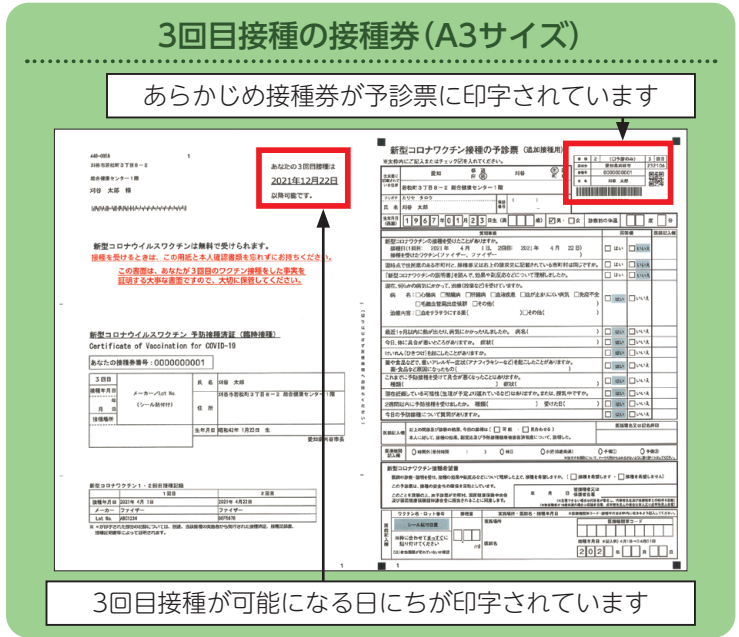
3回目接種の接種券(A3サイズ)

あらかじめ接種券が予診票に印字されています

あなたの3回目接種は
2021年12月22日
以降可能です。

新型コロナウイルスワクチンは無料で受けられます。

この画面は、あなたが3回目のワクチン接種を受けた事実を証明する大事な書面ですので、大切に保管してください。

新型コロナウイルスワクチン 予防接種済証(臨時接種)
Certificate of Vaccination for COVID-19

あなたの接種券番号:0000000001

3回目

メーカー/Lot No.
(シール貼付可)

新型コロナワクチン接種の予診票(追加接種用)

住所

氏名

生年月日 1 9 6 7 年 0 1 月 2 3 日生

1

1

3回目接種が可能になる日にちが印字されています